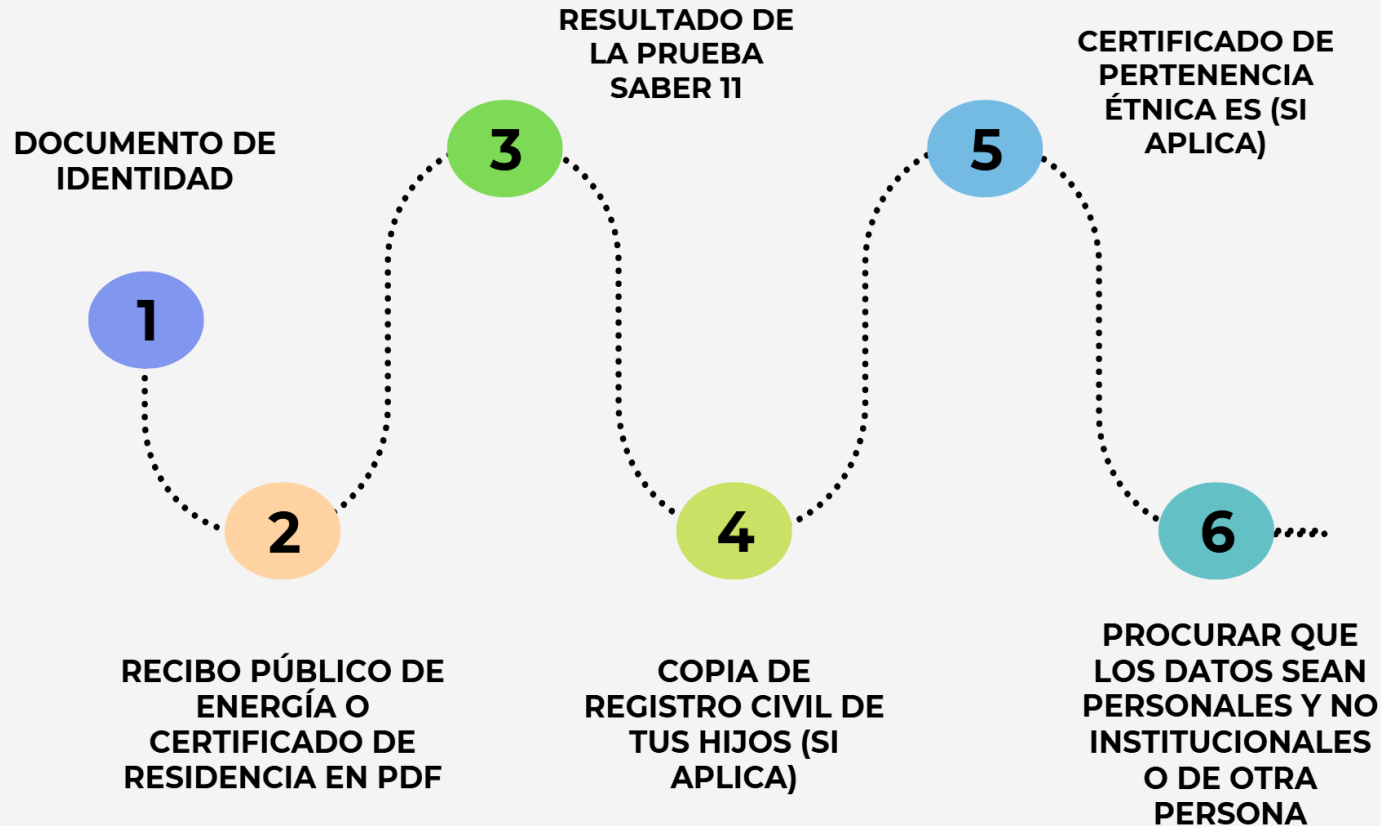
RESULTADO DE LA PRUEBA SABER 11

CERTIFICADO DE PERTENENCIA ÉTNICA ES (SI APLICA)

DOCUMENTO DE IDENTIDAD

3

5

1

2

4

6

RECIBO PÚBLICO DE ENERGÍA O CERTIFICADO DE RESIDENCIA EN PDF

COPIA DE REGISTRO CIVIL DE TUS HIJOS (SI APLICA)

PROCURAR QUE LOS DATOS SEAN PERSONALES Y NO INSTITUCIONALES O DE OTRA PERSONA